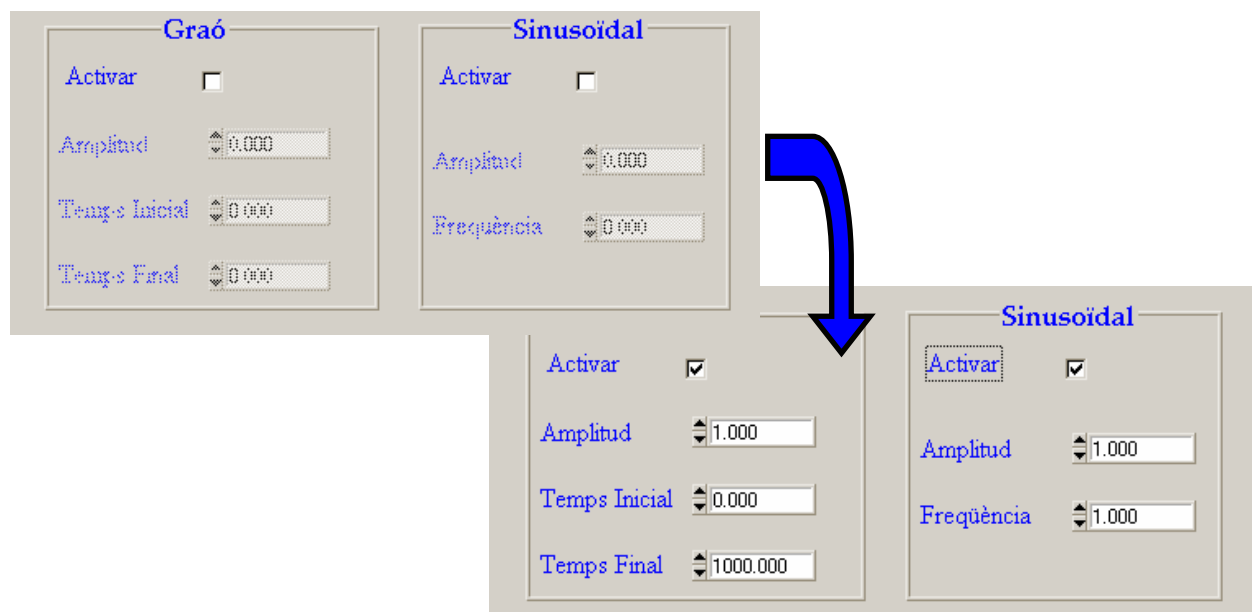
Graó

Activar

Amplitud 0.000

Temps Inicial 0.000

Temps Final 0.000

Sinusoïdal

Activar

Amplitud 0.000

Freqüència 0.000

Activar

Amplitud 1.000

Temps Inicial 0.000

Temps Final 1000.000

Sinusoïdal

Activar

Amplitud 1.000

Freqüència 1.000